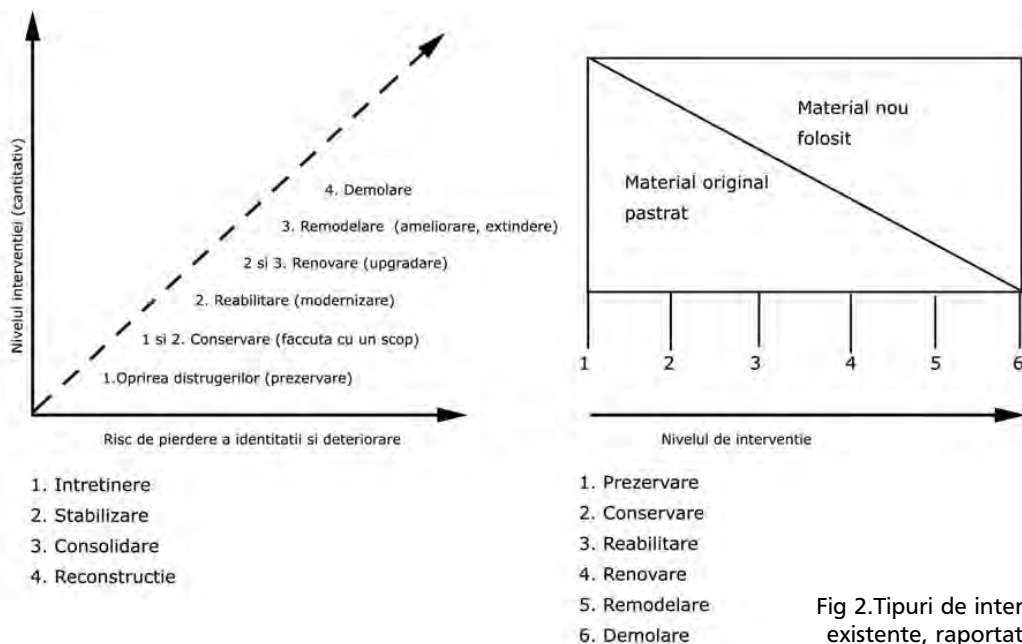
Nivelul interventiei (cantitativ)

4. Demolare

3. Remodelare (ameliorare, extindere)

2 si 3. Renovare (upgradare)

2. Reabilitare (modernizare)

1 si 2. Conservare (faccuta cu un scop)

1.Oprirea distrugerilor (prezervare)

Risc de pierdere a identitatii si deteriorare

1. Intretinere
2. Stabilizare
3. Consolidare
4. Reconstructie

Material nou folosit

Material original pastrat

1 2 3 4 5 6

Nivelul de interventie

1. Prezervare
2. Conservare
3. Reabilitare
4. Renovare
5. Remodelare
6. Demolare

Fig 2.Tipuri de inter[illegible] existente, raportat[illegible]